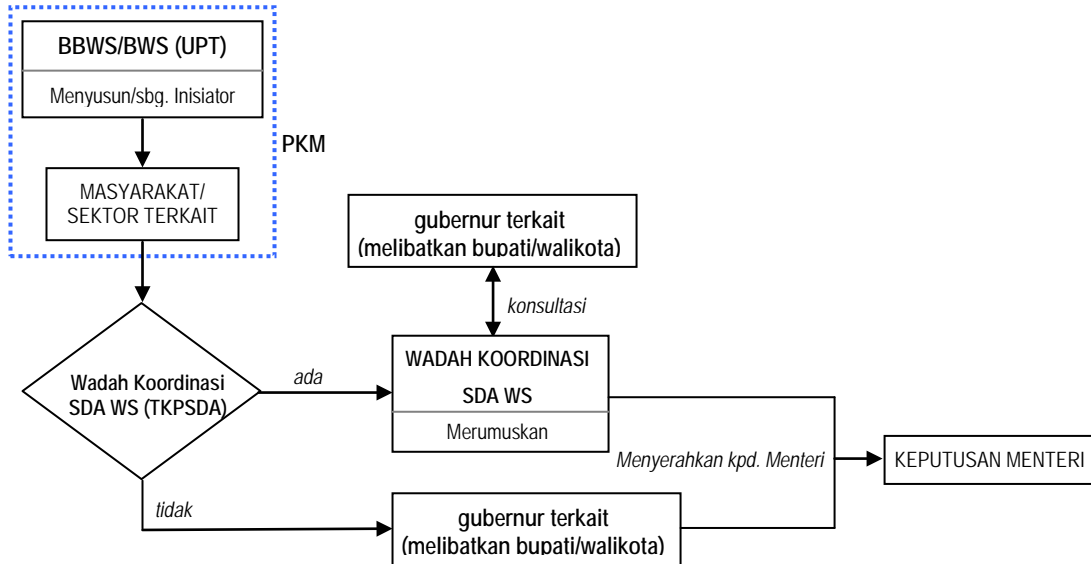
BBWS/BWS (UPT)

Menyusun/sbg. Inisiator

PKM

MASYARAKAT/ SEKTOR TERKAIT

gubernur terkait (melibatkan bupati/walikota)

konsultasi

Wadah Koordinasi SDA WS (TKPSDA)

ada

WADAH KOORDINASI SDA WS

Merumuskan

Menyerahkan kpd. Menteri

KEPUTUSAN MENTERI

tidak

gubernur terkait (melibatkan bupati/walikota)